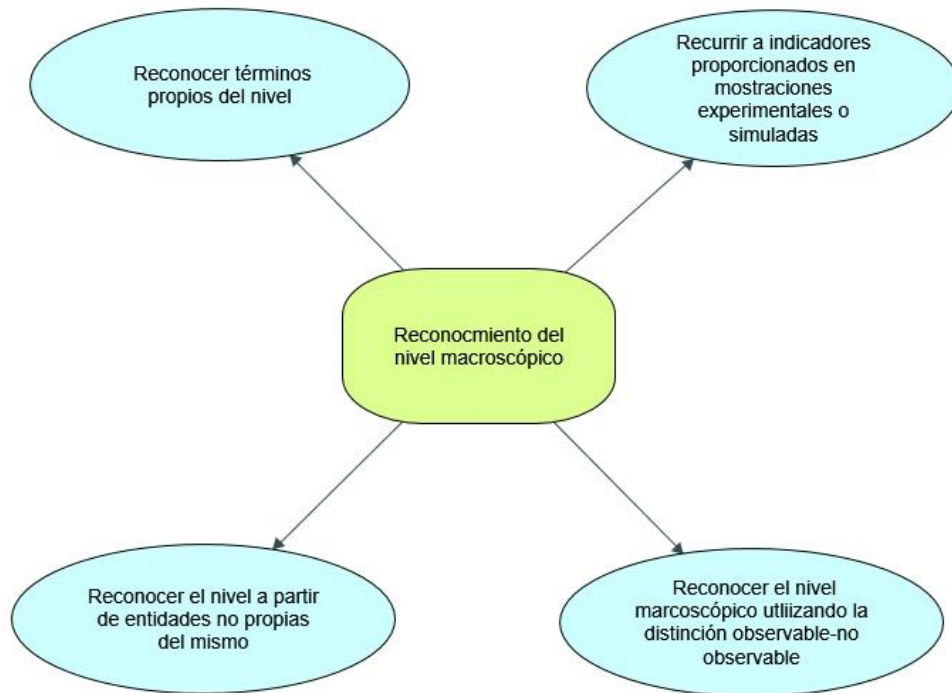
Reconocer términos propios del nivel

Recurrir a indicadores proporcionados en mostraciones experimentales o simuladas

Reconocmiento del nivel macroscópico

Reconocer el nivel a partir de entidades no propias del mismo

Reconocer el nivel marcoscópico utliizando la distinción observable-no observable